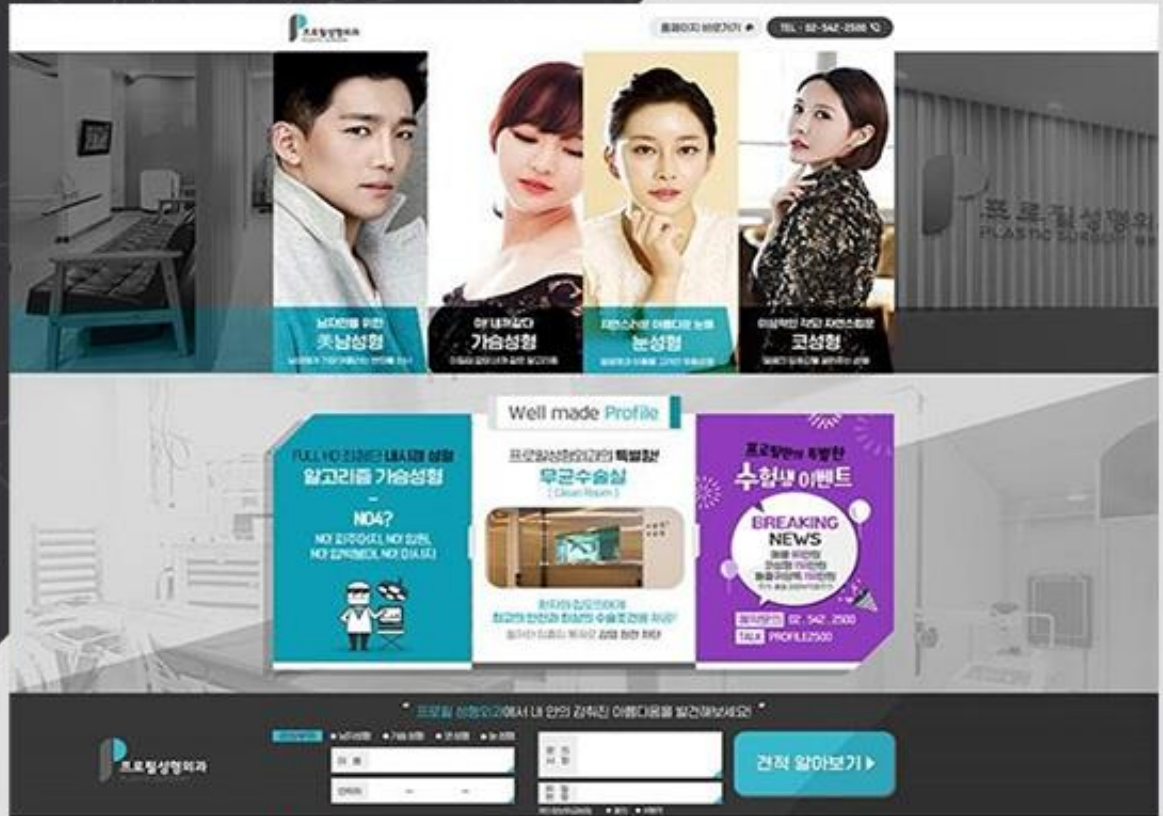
프로필성형외과

홈페이지 바로가기

TEL : 02-542-2500

남자만을 위한
男남성형
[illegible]

이 내가 갖다
가슴성형
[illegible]

자연스러운 아름다운 눈매
눈성형
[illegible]

이상적인 각도 자연스러운
코성형
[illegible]

프로필 성형외과
PLASTIC SURGERY

Well made Profile

FULL HD 최첨단 내시경 성형
알고리즘 가슴성형
-
NO4?
NO! 길쭉이 NO! 흉터
NO! 압박붕대 NO! 이나!

프로필성형외과의 특별함
무균수술실
[ Clean Room ]

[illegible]
최고의 안전과 최상의 수술조건을 자랑!
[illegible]

프로필에서 특별한
수험생 이벤트

BREAKING
NEWS
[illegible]

02. 542. 2500
TALK PROFILE2500

" 프로필 성형외과에서 내 안의 감춰진 아름다움을 발견해보세요! "

프로필성형외과

남자성형 가슴성형 눈성형 코성형

이름

연락처

견적 알아보기 ▶